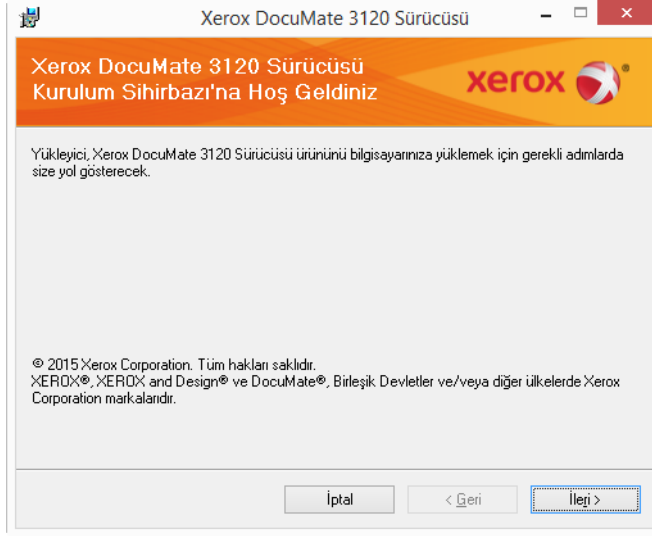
Xerox DocuMate 3120 Sürücüsü

Xerox DocuMate 3120 Sürücüsü Kurulum Sihirbazı'na Hoş Geldiniz

xerox

Yükleyici, Xerox DocuMate 3120 Sürücüsü ürününü bilgisayarınıza yüklemek için gerekli adımlarda size yol gösterecek.

© 2015 Xerox Corporation. Tüm hakları saklıdır.
XEROX®, XEROX and Design® ve DocuMate®, Birleşik Devletler ve/veya diğer ülkelerde Xerox Corporation markalarıdır.

İptal

< Geri

İleri >